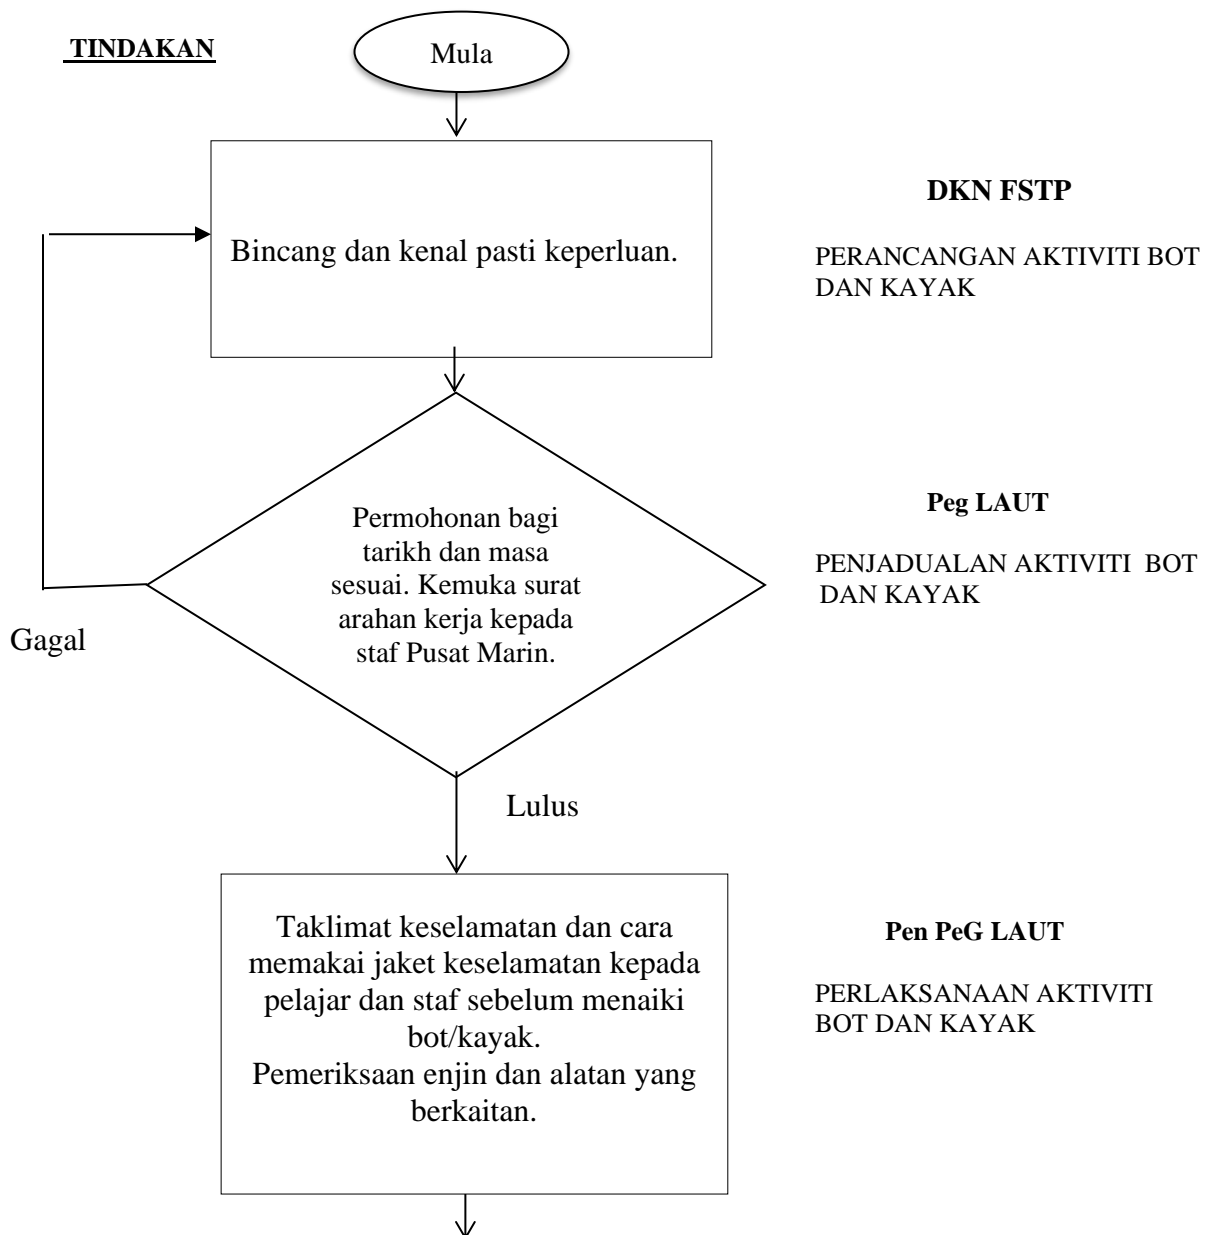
TINDAKAN

Mula

Bincang dan kenal pasti keperluan.

DKN FSTP

PERANCANGAN AKTIVITI BOT DAN KAYAK

Permohonan bagi tarikh dan masa sesuai. Kemuka surat arahan kerja kepada staf Pusat Marin.

Gagal

Peg LAUT

PENJADUALAN AKTIVITI BOT DAN KAYAK

Lulus

Taklimat keselamatan dan cara memakai jaket keselamatan kepada pelajar dan staf sebelum menaiki bot/kayak.
Pemeriksaan enjin dan alatan yang berkaitan.

Pen PeG LAUT

PERLAKSANAAN AKTIVITI BOT DAN KAYAK